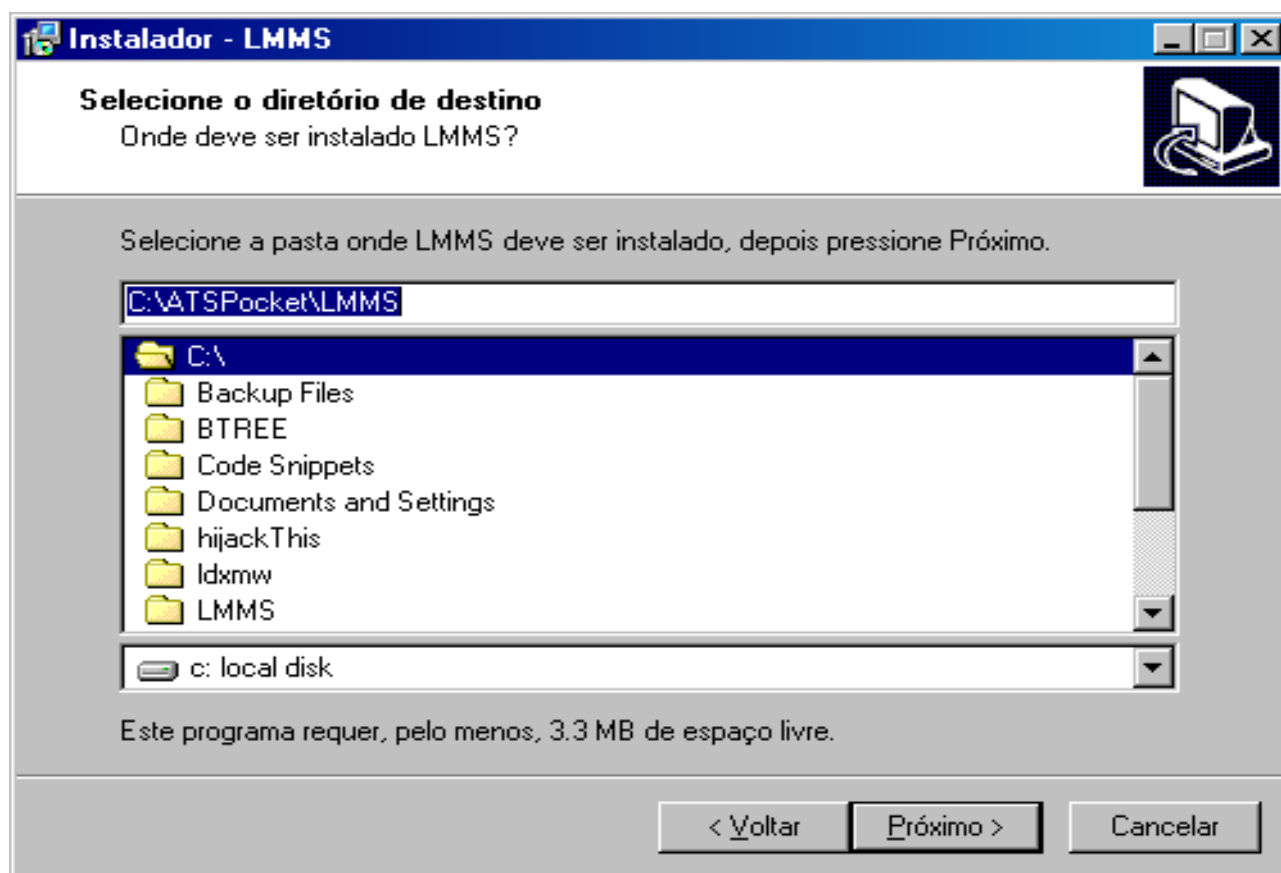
Instalador - LMMS

Selecione o diretório de destino
Onde deve ser instalado LMMS?

Selecione a pasta onde LMMS deve ser instalado, depois pressione Próximo.

C:\ATSPocket\LMMS

C:\
Backup Files
BTREE
Code Snippets
Documents and Settings
hijackThis
ldxmw
LMMS

c: local disk

Este programa requer, pelo menos, 3.3 MB de espaço livre.

< Voltar
Próximo >
Cancelar